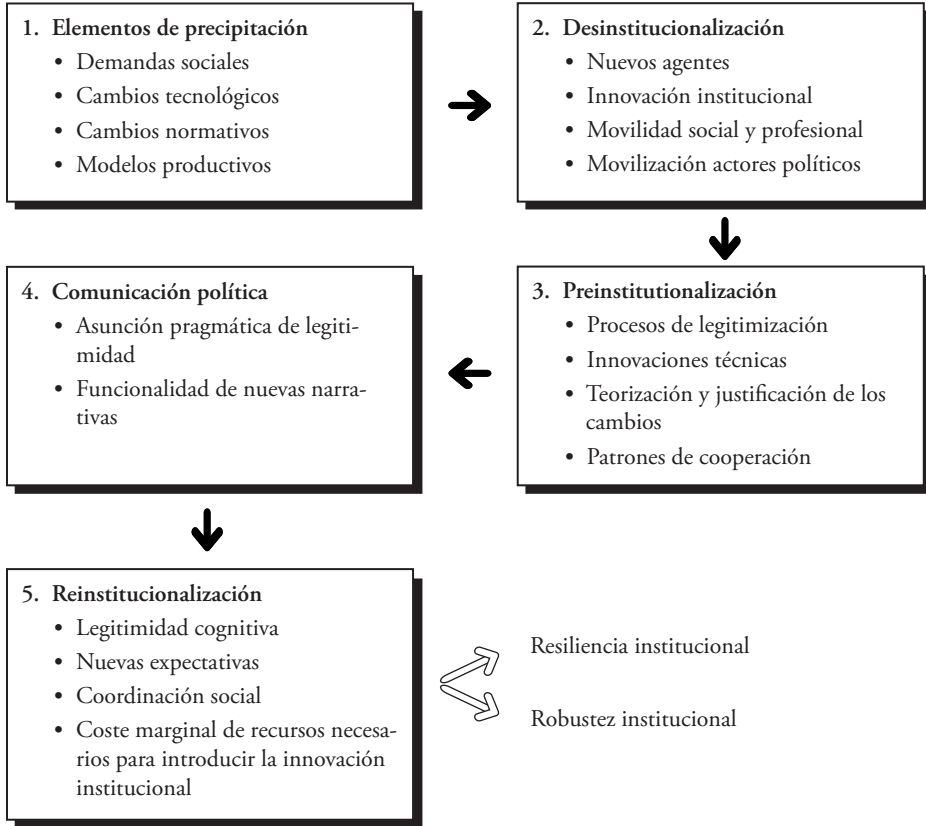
1. Elementos de precipitación
• Demandas sociales
• Cambios tecnológicos
• Cambios normativos
• Modelos productivos

2. Desinstitucionalización
• Nuevos agentes
• Innovación institucional
• Movilidad social y profesional
• Movilización actores políticos

3. Preinstitutionalización
• Procesos de legitimización
• Innovaciones técnicas
• Teorización y justificación de los cambios
• Patrones de cooperación

4. Comunicación política
• Asunción pragmática de legitimidad
• Funcionalidad de nuevas narrativas

5. Reinstitucionalización
• Legitimidad cognitiva
• Nuevas expectativas
• Coordinación social
• Coste marginal de recursos necesarios para introducir la innovación institucional

Resiliencia institucional

Robustez institucional